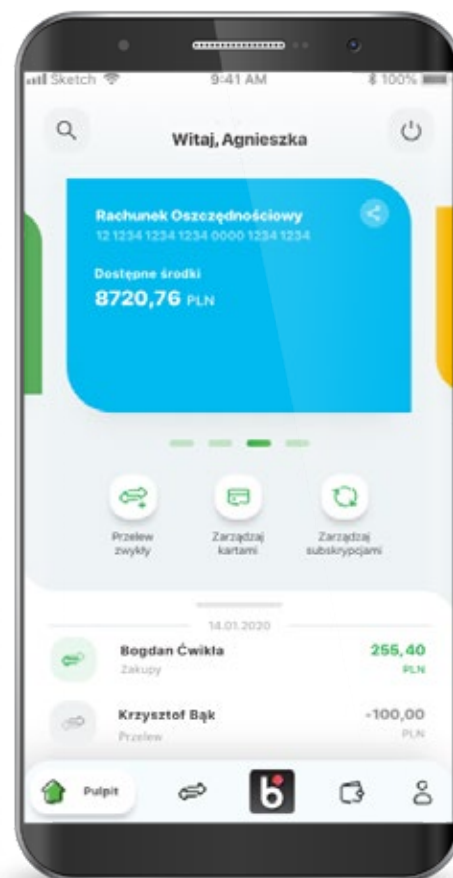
Sketch 9:41 AM 100%

Witaj, Agnieszka

Rachunek Oszczędnościowy
12 1234 1234 1234 0000 1234 1234

Dostępne środki
8720,76 PLN

Przelew zwykły
Zarządzaj kartami
Zarządzaj subskrypcjami

14.01.2020

Bogdan Ćwikła
Zakupy
255,40 PLN

Krzysztof Bąk
Przelew
-100,00 PLN

Pulpit
b